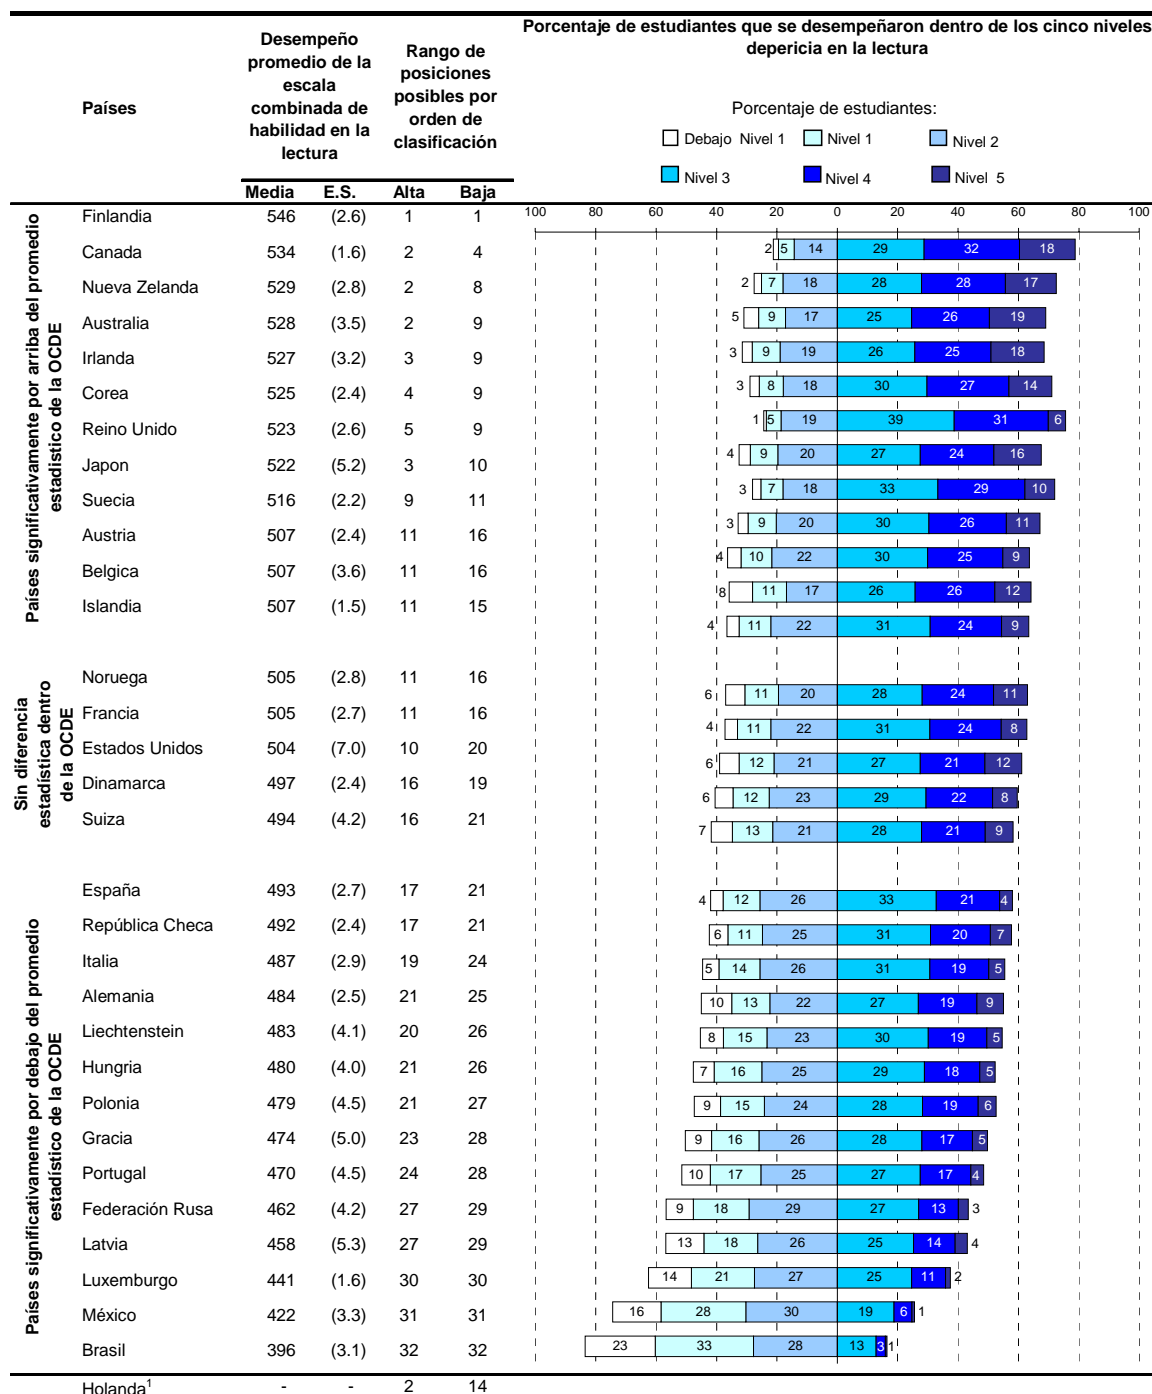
| | Países | Desempeño promedio de la escala combinada de habilidad en la lectura Media | E.S. | Rango de posiciones posibles por orden de clasificación Alta | Baja |
|---|---|---|---|---|---|
| Países significativamente por arriba del promedio estadístico de la OCDE | Finlandia | 546 | (2.6) | 1 | 1 |
| | Canada | 534 | (1.6) | 2 | 4 |
| | Nueva Zelanda | 529 | (2.8) | 2 | 8 |
| | Australia | 528 | (3.5) | 2 | 9 |
| | Irlanda | 527 | (3.2) | 3 | 9 |
| | Corea | 525 | (2.4) | 4 | 9 |
| | Reino Unido | 523 | (2.6) | 5 | 9 |
| | Japon | 522 | (5.2) | 3 | 10 |
| | Suecia | 516 | (2.2) | 9 | 11 |
| | Austria | 507 | (2.4) | 11 | 16 |
| | Belgica | 507 | (3.6) | 11 | 16 |
| | Islandia | 507 | (1.5) | 11 | 15 |
| Sin diferencia estadística dentro de la OCDE | Noruega | 505 | (2.8) | 11 | 16 |
| | Francia | 505 | (2.7) | 11 | 16 |
| | Estados Unidos | 504 | (7.0) | 10 | 20 |
| | Dinamarca | 497 | (2.4) | 16 | 19 |
| | Suiza | 494 | (4.2) | 16 | 21 |
| Países significativamente por debajo del promedio estadístico de la OCDE | España | 493 | (2.7) | 17 | 21 |
| | República Checa | 492 | (2.4) | 17 | 21 |
| | Italia | 487 | (2.9) | 19 | 24 |
| | Alemania | 484 | (2.5) | 21 | 25 |
| | Liechtenstein | 483 | (4.1) | 20 | 26 |
| | Hungria | 480 | (4.0) | 21 | 26 |
| | Polonia | 479 | (4.5) | 21 | 27 |
| | Gracia | 474 | (5.0) | 23 | 28 |
| | Portugal | 470 | (4.5) | 24 | 28 |
| | Federación Rusa | 462 | (4.2) | 27 | 29 |
| | Latvia | 458 | (5.3) | 27 | 29 |
| | Luxemburgo | 441 | (1.6) | 30 | 30 |
| | México | 422 | (3.3) | 31 | 31 |
| | Brasil | 396 | (3.1) | 32 | 32 |
| | Holanda$^1$ | - | - | 2 | 14 |

Porcentaje de estudiantes que se desempeñaron dentro de los cinco niveles depericia en la lectura

Porcentaje de estudiantes:
Debajo Nivel 1 | Nivel 1 | Nivel 2 | Nivel 3 | Nivel 4 | Nivel 5

100 80 60 40 20 0 20 40 60 80 100

| Países | Debajo Nivel 1 | Nivel 1 | Nivel 2 | Nivel 3 | Nivel 4 | Nivel 5 |
|---|---|---|---|---|---|---|
| Finlandia | 2 | 5 | 14 | 29 | 32 | 18 |
| Canada | 2 | 7 | 18 | 28 | 28 | 17 |
| Nueva Zelanda | 5 | 9 | 17 | 25 | 26 | 19 |
| Australia | 3 | 9 | 19 | 26 | 25 | 18 |
| Irlanda | 3 | 8 | 18 | 30 | 27 | 14 |
| Corea | 1 | 5 | 19 | 39 | 31 | 6 |
| Reino Unido | 4 | 9 | 20 | 27 | 24 | 16 |
| Japon | 3 | 7 | 18 | 33 | 29 | 10 |
| Suecia | 3 | 9 | 20 | 30 | 26 | 11 |
| Austria | 4 | 10 | 22 | 30 | 25 | 9 |
| Belgica | 8 | 11 | 17 | 26 | 26 | 12 |
| Islandia | 4 | 11 | 22 | 31 | 24 | 9 |
| Noruega | 6 | 11 | 20 | 28 | 24 | 11 |
| Francia | 4 | 11 | 22 | 31 | 24 | 8 |
| Estados Unidos | 6 | 12 | 21 | 27 | 21 | 12 |
| Dinamarca | 6 | 12 | 23 | 29 | 22 | 8 |
| Suiza | 7 | 13 | 21 | 28 | 21 | 9 |
| España | 4 | 12 | 26 | 33 | 21 | 4 |
| República Checa | 6 | 11 | 25 | 31 | 20 | 7 |
| Italia | 5 | 14 | 26 | 31 | 19 | 5 |
| Alemania | 10 | 13 | 22 | 27 | 19 | 9 |
| Liechtenstein | 8 | 15 | 23 | 30 | 19 | 5 |
| Hungria | 7 | 16 | 25 | 29 | 18 | 5 |
| Polonia | 9 | 15 | 24 | 28 | 19 | 6 |
| Gracia | 9 | 16 | 26 | 28 | 17 | 5 |
| Portugal | 10 | 17 | 25 | 27 | 17 | 4 |
| Federación Rusa | 9 | 18 | 29 | 27 | 13 | 3 |
| Latvia | 13 | 18 | 26 | 25 | 14 | 4 |
| Luxemburgo | 14 | 21 | 27 | 25 | 11 | 2 |
| México | 16 | 28 | 30 | 19 | 6 | 1 |
| Brasil | 23 | 33 | 28 | 13 | 3 | 1 |